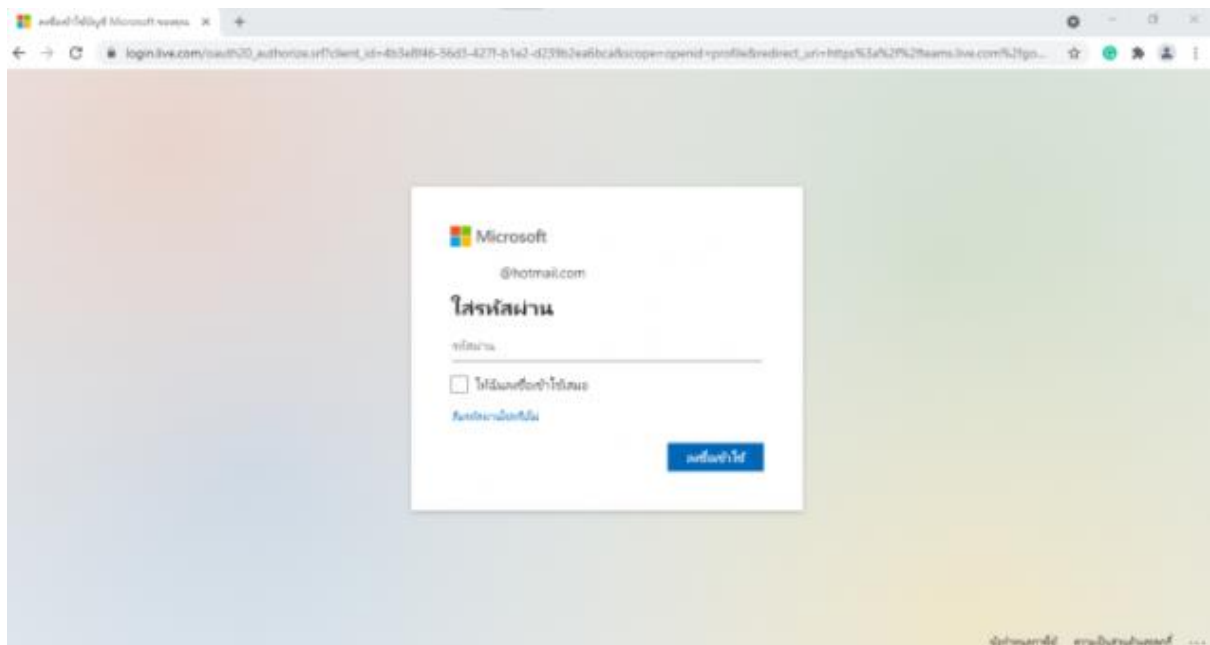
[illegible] Microsoft teams ×

login.live.com/oauth20_authorize.srf?client_id=4b3e8f46-56d3-427f-b1e2-d239b2ea6bca&scope=openid+profile&redirect_uri=https%3a%2f%2fteams.live.com%2fgo...

Microsoft

@hotmail.com

ใส่รหัสผ่าน

รหัสผ่าน

ให้ฉันลงชื่อเข้าใช้เสมอ

ลืมรหัสผ่านของฉันใช่ไหม

ลงชื่อเข้าใช้

ข้อกำหนดการใช้ ความเป็นส่วนตัวและคุกกี้ ...